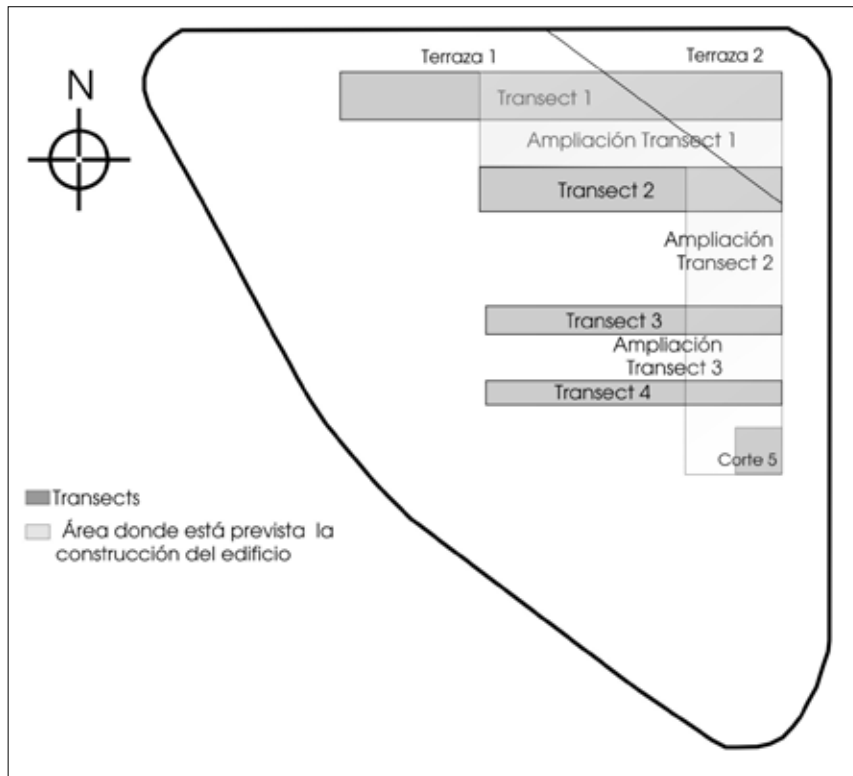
N

Terraza 1

Terraza 2

Transect 1

Ampliación Transect 1

Transect 2

Ampliación Transect 2

Transect 3

Ampliación Transect 3

Transect 4

Corte 5

Transects

Área donde está prevista la construcción del edificio